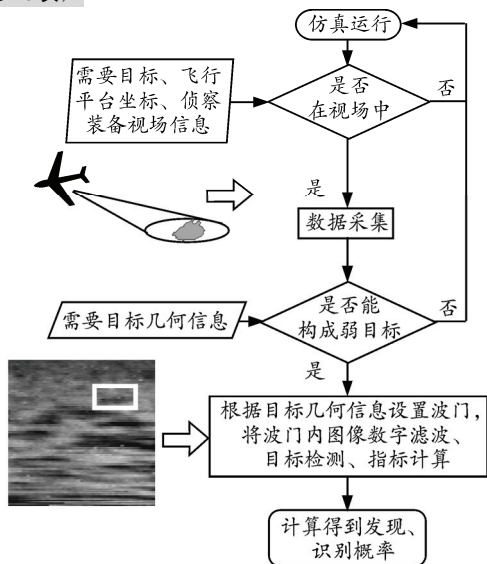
仿真运行

需要目标、飞行平台坐标、侦察装备视场信息

是否在视场中

否

是

数据采集

需要目标几何信息

是否能构成弱目标

否

是

根据目标几何信息设置波门，将波门内图像数字滤波、目标检测、指标计算

计算得到发现、识别概率